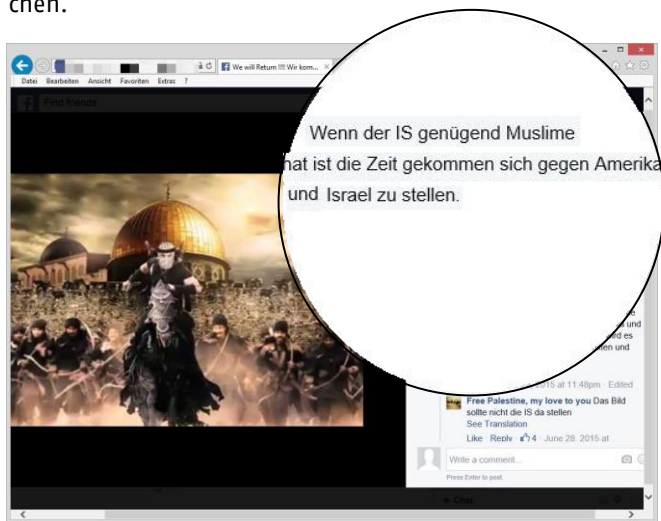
chen.

We will Return !!!! Wir kom...

Datei Bearbeiten Ansicht Favoriten Extras ?

Find friends

Wenn der IS genügend Muslime

hat ist die Zeit gekommen sich gegen Amerika

und Israel zu stellen.

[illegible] 2015 at 11:48pm · Edited

Free Palestine, my love to you Das Bild sollte nicht die IS da stellen

See Translation

Like · Reply · 4 · June 28, 2015 at

Write a comment...

Press Enter to post.

Chat